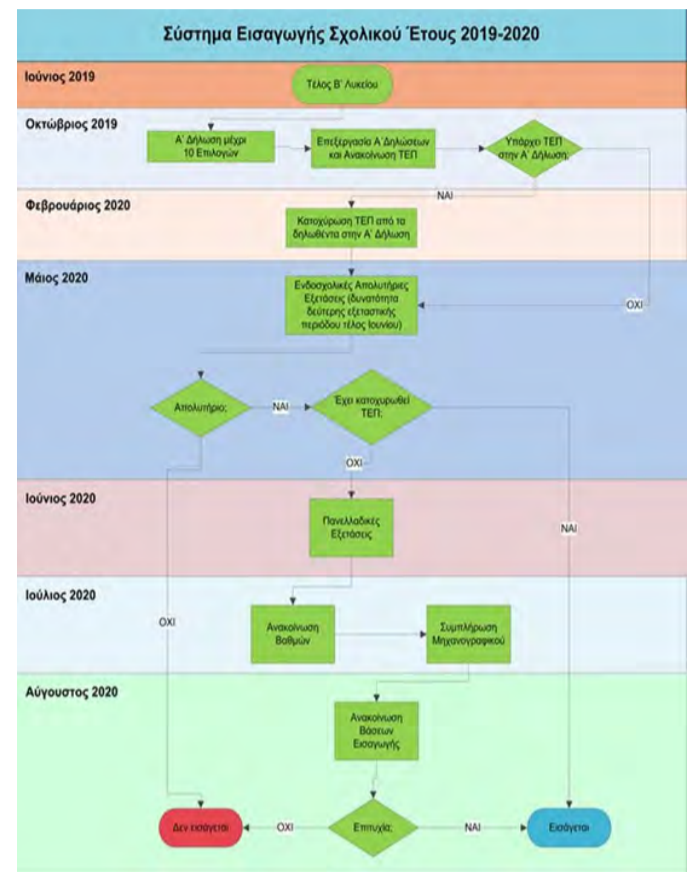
Σύστημα Εισαγωγής Σχολικού Έτους 2019-2020

Ιούνιος 2019

Τέλος Β' Λυκείου

Οκτώβριος 2019

Α' Δήλωση μέχρι 10 Επιλογών

Επεξεργασία Α' Δηλώσεων και Ανακοίνωση ΤΕΠ

Υπάρχει ΤΕΠ στην Α' Δήλωση;

ΝΑΙ

Φεβρουάριος 2020

Κατοχύρωση ΤΕΠ από τα δηλωθέντα στην Α' Δήλωση

Μάιος 2020

Ενδοσχολικές Απολυτήριες Εξετάσεις (δυνατότητα δεύτερης εξεταστικής περιόδου τέλος Ιουνίου)

ΟΧΙ

Απολυτήριο;

ΝΑΙ

Έχει κατοχυρωθεί ΤΕΠ;

ΟΧΙ

Ιούνιος 2020

Πανελλαδικές Εξετάσεις

ΝΑΙ

Ιούλιος 2020

ΟΧΙ

Ανακοίνωση Βαθμών

Συμπλήρωση Μηχανογραφικού

Αύγουστος 2020

Ανακοίνωση Βάσεων Εισαγωγής

Δεν εισάγεται

ΟΧΙ

Επιτυχία;

ΝΑΙ

Εισάγεται